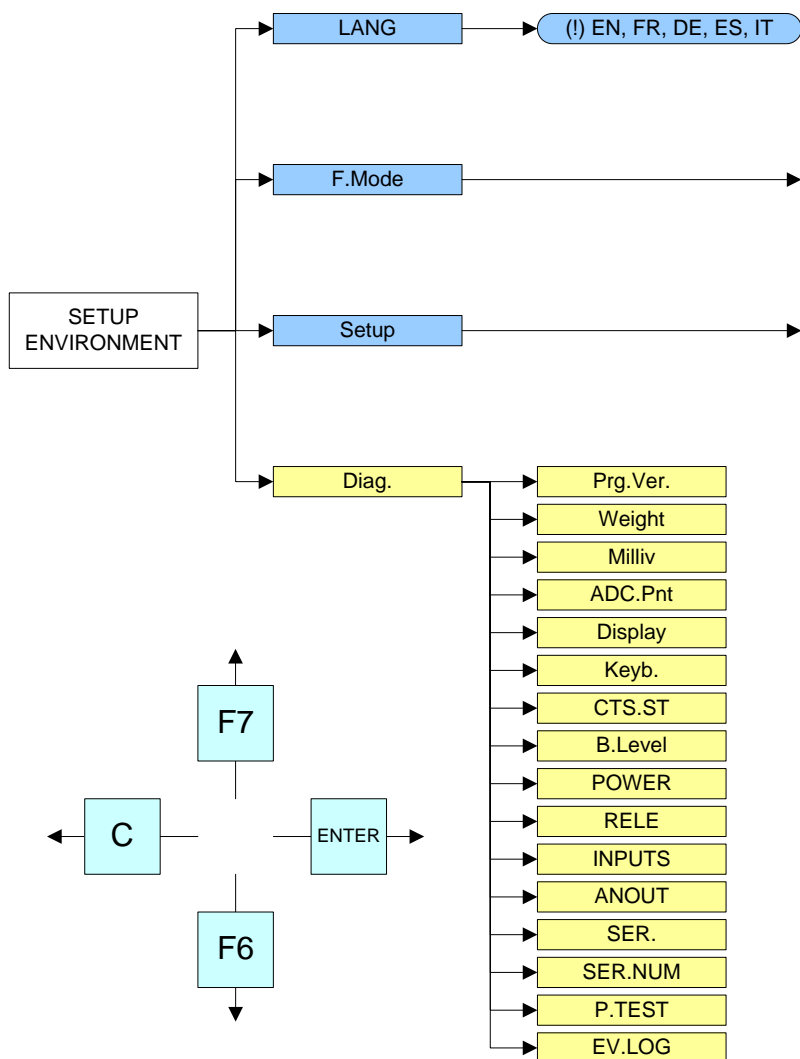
LANG

(!) EN, FR, DE, ES, IT

F.Mode

SETUP ENVIRONMENT

Setup

Diag.

Prg.Ver.

Weight

Milliv

ADC.Pnt

Display

Keyb.

CTS.ST

B.Level

POWER

RELE

INPUTS

ANOUT

SER.

SER.NUM

P.TEST

EV.LOG

F7

C

ENTER

F6